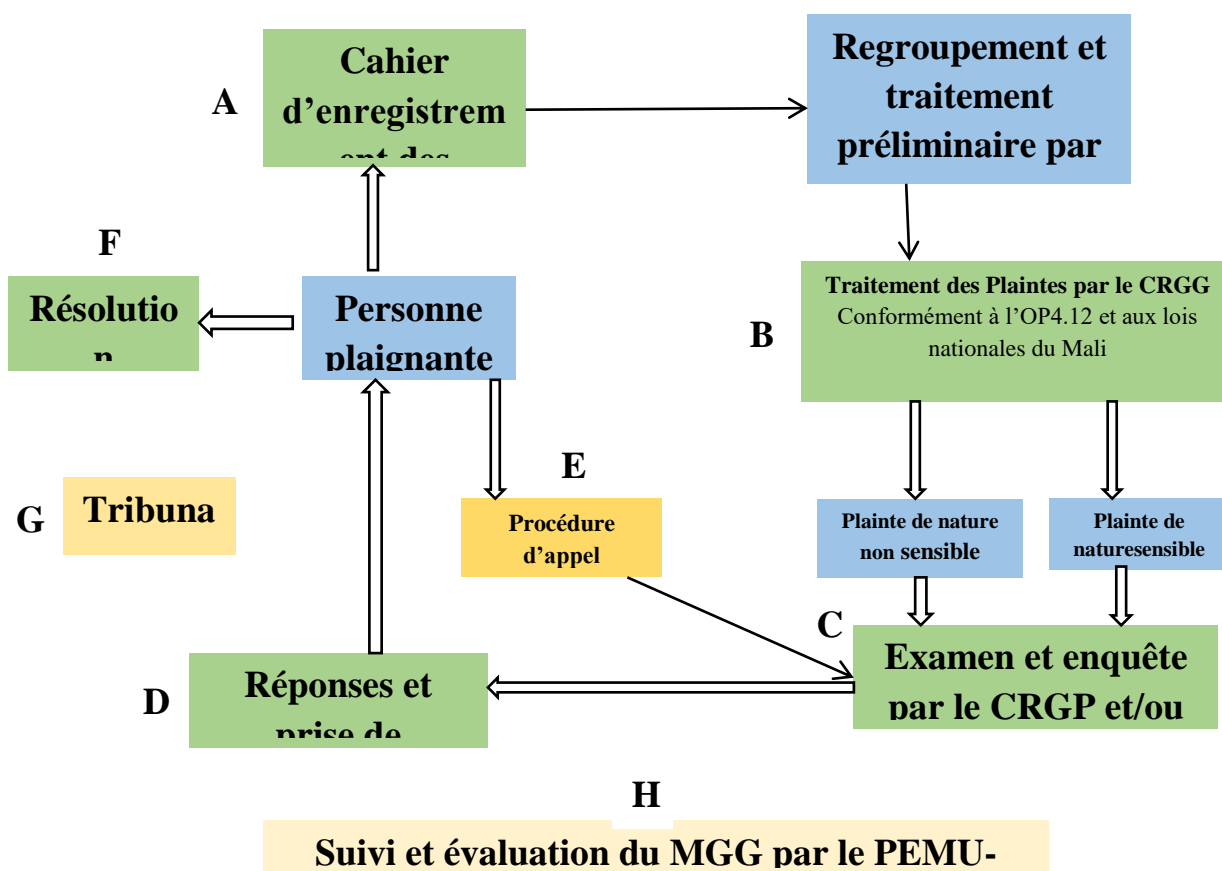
A

Cahier d'enregistrem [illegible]

Regroupement et traitement préliminaire par

F

Résolutio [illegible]

Personne plaignante

Traitement des Plaintes par le CRGG Conformément à l'OP4.12 et aux lois nationales du Mali

B

E

G

Tribuna

Procédure d'appel

Plainte de nature non sensible

Plainte de naturesensible

C

Examen et enquête par le CRGP et/ou

D

Réponses et prise de

H

Suivi et évaluation du MGG par le PEMU-